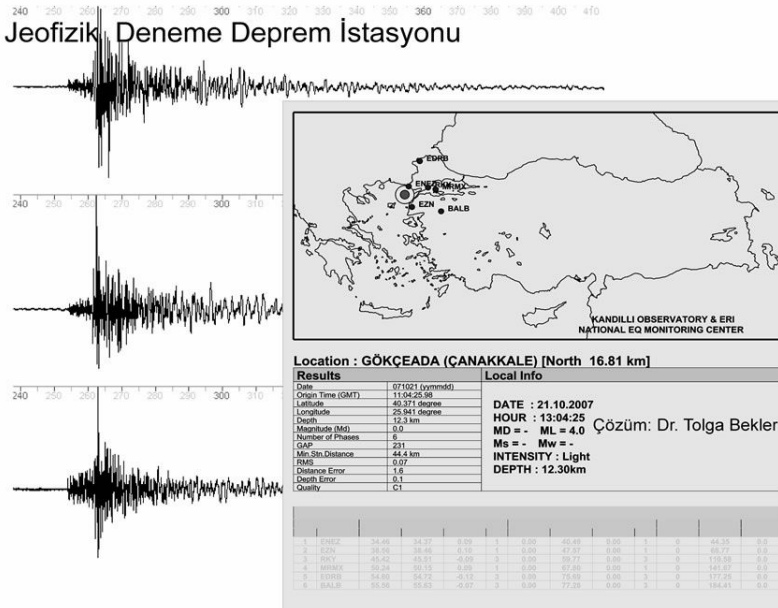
240 250 260 270 280 290 300 310 320 330 340 350 360 370 380 390 400 410

Jeofizik Deneme Deprem İstasyonu

240 250 260 270 280 290 300 310

240 250 260 270 280 290 300 310

EDRB
ENEZ
MRMX
EZN
BALB

KANDILLI OBSERVATORY & ERI
NATIONAL EQ MONITORING CENTER

Location : GÖKÇEADA (ÇANAKKALE) [North 16.81 km]

| Results | |
|---|---|
| Date | 071021 (yymmdd) |
| Origin Time (GMT) | 11:04:25.98 |
| Latitude | 40.371 degree |
| Longitude | 25.941 degree |
| Depth | 12.3 km |
| Magnitude (Md) | 0.0 |
| Number of Phases | 6 |
| GAP | 231 |
| Min.Stn.Distance | 44.4 km |
| RMS | 0.07 |
| Distance Error | 1.6 |
| Depth Error | 0.1 |
| Quality | C1 |

Local Info

DATE : 21.10.2007
HOUR : 13:04:25
MD = - ML = 4.0
Ms = - Mw = -
INTENSITY : Light
DEPTH : 12.30km

Çözum: Dr. Tolga Bekler

| 1 | ENEZ | 34.45 | 34.27 | 0.09 | 1 | 0.00 | 40.48 | 0.00 | 1 | 0 | 44.35 | 0.0 |
|---|---|---|---|---|---|---|---|---|---|---|---|---|
| 2 | EZN | 38.56 | 38.46 | 0.10 | 1 | 0.00 | 47.37 | 0.00 | 1 | 0 | 60.77 | 0.0 |
| 3 | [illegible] | 45.62 | 45.51 | -0.09 | 3 | 0.00 | 58.77 | 0.00 | 3 | 0 | 110.58 | 0.0 |
| 4 | MRMX | 50.24 | 50.15 | 0.09 | 1 | 0.00 | 67.80 | 0.00 | 1 | 0 | 141.67 | 0.0 |
| 5 | EDRB | 54.60 | 54.72 | -0.12 | 3 | 0.00 | 75.60 | 0.00 | 3 | 0 | 177.26 | 0.0 |
| 6 | BALB | 55.56 | 55.63 | -0.07 | 3 | 0.00 | 77.28 | 0.00 | 3 | 0 | 184.45 | 0.0 |